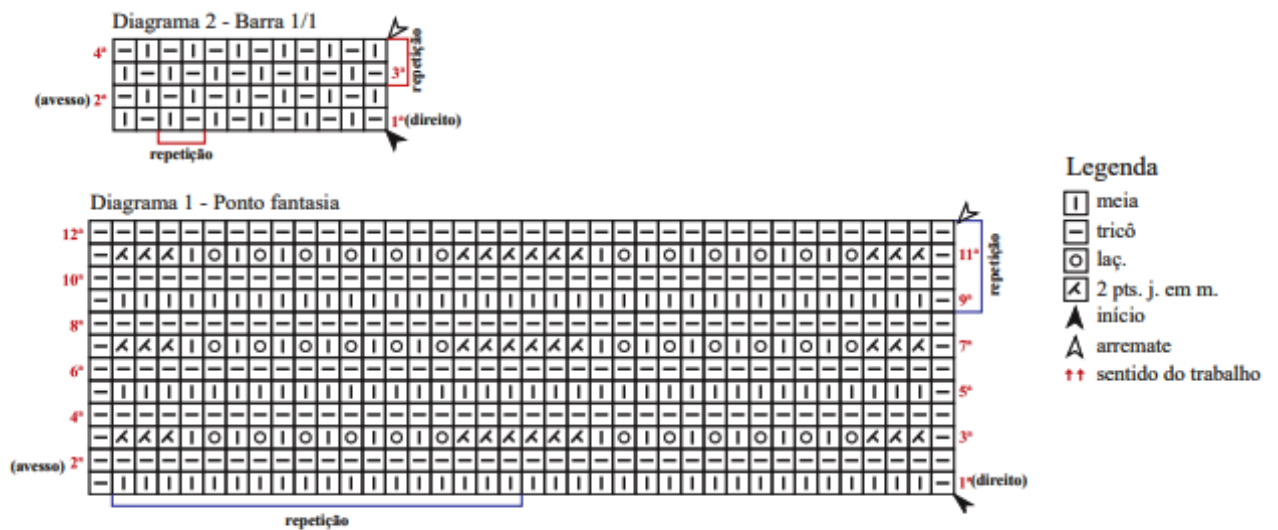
Diagrama 2 - Barra 1/1

4ª
3ª
(avesso) 2ª
1ª(direito)
repetição
repetição

Diagrama 1 - Ponto fantasia

12ª
11ª
10ª
9ª
8ª
7ª
6ª
5ª
4ª
3ª
(avesso) 2ª
1ª(direito)
repetição
repetição

Legenda
meia
tricô
laç.
2 pts. j. em m.
início
arremate
sentido do trabalho